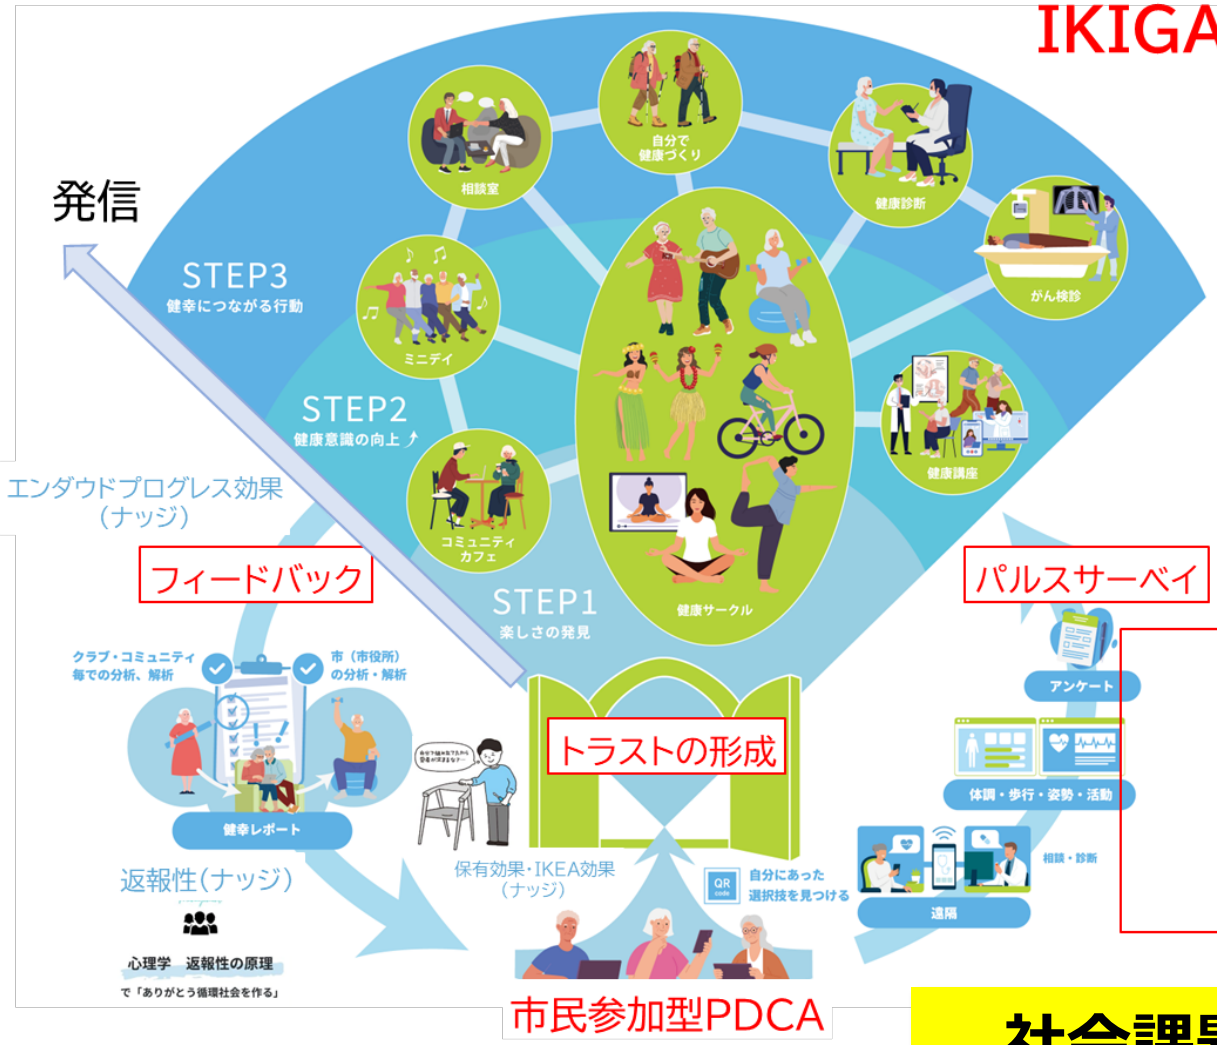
IKIGA

発信

STEP3
健幸につながる行動

STEP2
健康意識の向上

STEP1
楽しさの発見

相談室

自分で
健康づくり

健康診断

がん検診

ミニデイ

健康講座

コミュニティ
カフェ

健康サークル

エンダウドプログレス効果
（ナッジ）

フィードバック

パルスサーベイ

クラブ・コミュニティ
毎での分析、解析

市（市役所）
の分析・解析

健幸レポート

返報性(ナッジ)

心理学　返報性の原理
で「ありがとう循環社会を作る」

トラストの形成

保有効果・IKEA効果
（ナッジ）

QR code

自分にあった
選択肢を見つける

アンケート

体調・歩行・姿勢・活動

相談・診断

遠隔

市民参加型PDCA

社会課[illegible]